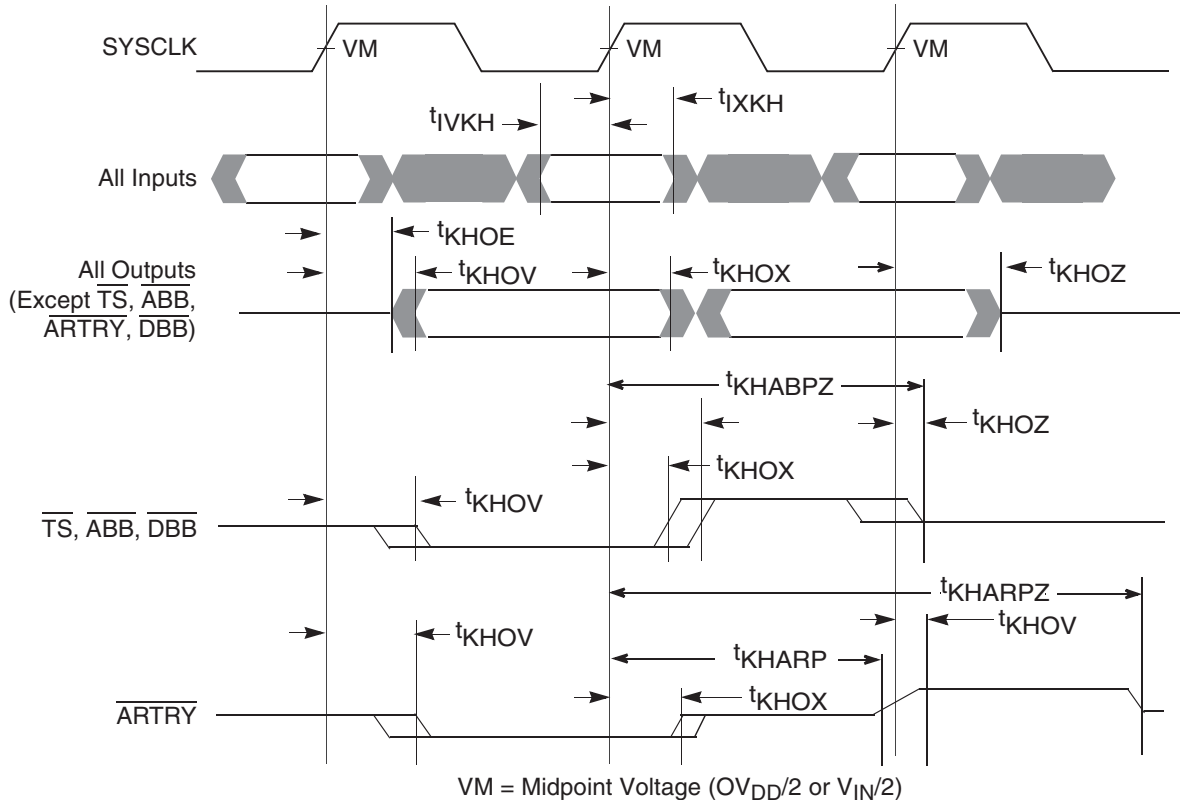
SYSCLK
VM
VM
VM
$t_{IVKH}$
$t_{IXKH}$
All Inputs
$t_{KHOE}$
All Outputs (Except $\overline{TS}$, $\overline{ABB}$, $\overline{ARTRY}$, $\overline{DBB}$)
$t_{KHOV}$
$t_{KHOX}$
$t_{KHOZ}$
$t_{KHABPZ}$
$t_{KHOZ}$
$t_{KHOX}$
$\overline{TS}$, $\overline{ABB}$, $\overline{DBB}$
$t_{KHOV}$
$t_{KHARPZ}$
$t_{KHOV}$
$t_{KHOV}$
$t_{KHARP}$
$\overline{ARTRY}$
$t_{KHOX}$
VM = Midpoint Voltage ($OV_{DD}/2$ or $V_{IN}/2$)